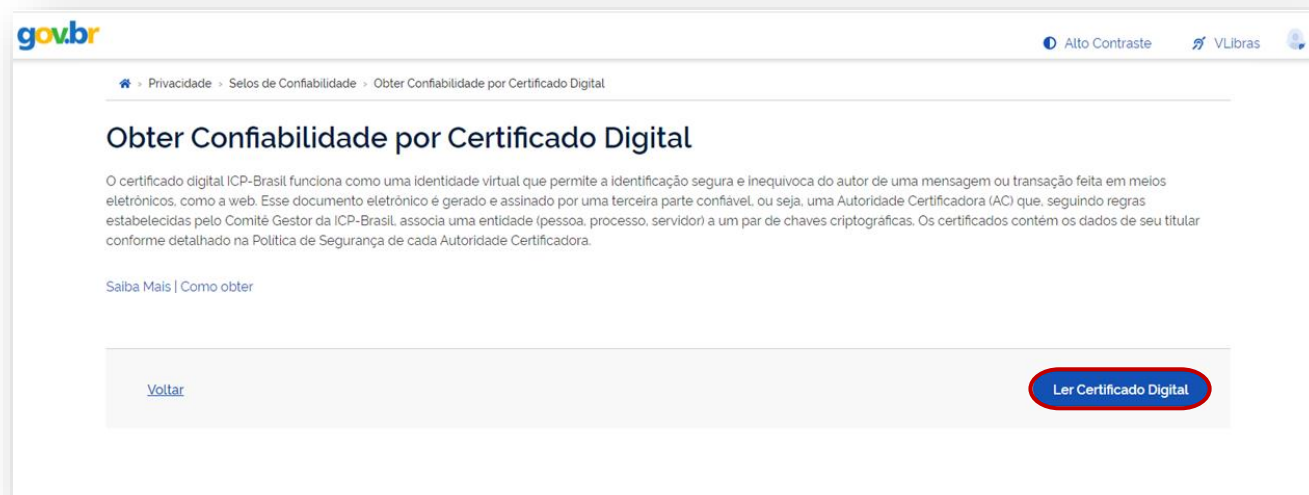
gov.br

Alto Contraste

VLibras

Privacidade > Selos de Confiabilidade > Obter Confiabilidade por Certificado Digital

Obter Confiabilidade por Certificado Digital

O certificado digital ICP-Brasil funciona como uma identidade virtual que permite a identificação segura e inequívoca do autor de uma mensagem ou transação feita em meios eletrônicos, como a web. Esse documento eletrônico é gerado e assinado por uma terceira parte confiável, ou seja, uma Autoridade Certificadora (AC) que, seguindo regras estabelecidas pelo Comitê Gestor da ICP-Brasil, associa uma entidade (pessoa, processo, servidor) a um par de chaves criptográficas. Os certificados contém os dados de seu titular conforme detalhado na Política de Segurança de cada Autoridade Certificadora.

Saiba Mais | Como obter

Voltar

Ler Certificado Digital